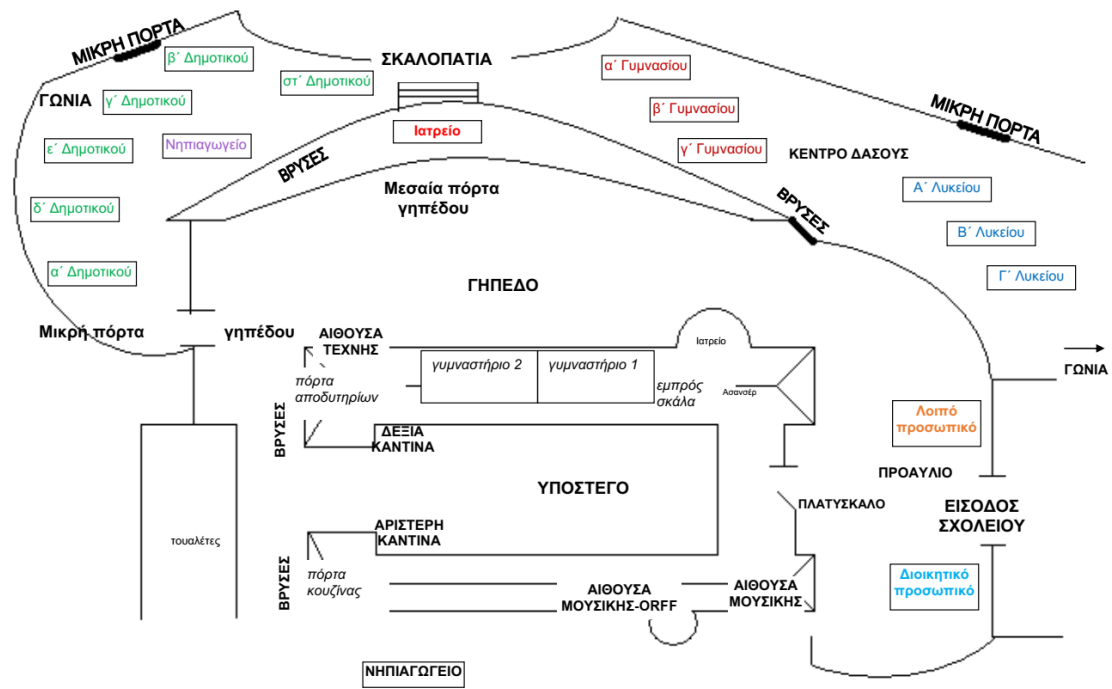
ΜΙΚΡΗ ΠΟΡΤΑ
β΄ Δημοτικού
στ΄ Δημοτικού
ΣΚΑΛΟΠΑΤΙΑ
α΄ Γυμνασίου
ΓΩΝΙΑ
γ΄ Δημοτικού
β΄ Γυμνασίου
ΜΙΚΡΗ ΠΟΡΤΑ
Ιατρείο
ε΄ Δημοτικού
Νηπιαγωγείο
γ΄ Γυμνασίου
ΚΕΝΤΡΟ ΔΑΣΟΥΣ
ΒΡΥΣΕΣ
Μεσαία πόρτα γηπέδου
Α΄ Λυκείου
δ΄ Δημοτικού
ΒΡΥΣΕΣ
Β΄ Λυκείου
α΄ Δημοτικού
ΓΗΠΕΔΟ
Γ΄ Λυκείου
Μικρή πόρτα
γηπέδου
ΑΙΘΟΥΣΑ ΤΕΧΝΗΣ
Ιατρείο
ΓΩΝΙΑ
γυμναστήριο 2
γυμναστήριο 1
πόρτα αποδυτηρίων
εμπρός σκάλα
Ασανσέρ
ΒΡΥΣΕΣ
ΔΕΞΙΑ ΚΑΝΤΙΝΑ
Λοιπό προσωπικό
ΠΡΟΑΥΛΙΟ
ΥΠΟΣΤΕΓΟ
ΠΛΑΤΥΣΚΑΛΟ
ΕΙΣΟΔΟΣ ΣΧΟΛΕΙΟΥ
τουαλέτες
ΑΡΙΣΤΕΡΗ ΚΑΝΤΙΝΑ
ΒΡΥΣΕΣ
πόρτα κουζίνας
ΑΙΘΟΥΣΑ ΜΟΥΣΙΚΗΣ-ORFF
ΑΙΘΟΥΣΑ ΜΟΥΣΙΚΗΣ
Διοικητικό προσωπικό
ΝΗΠΙΑΓΩΓΕΙΟ